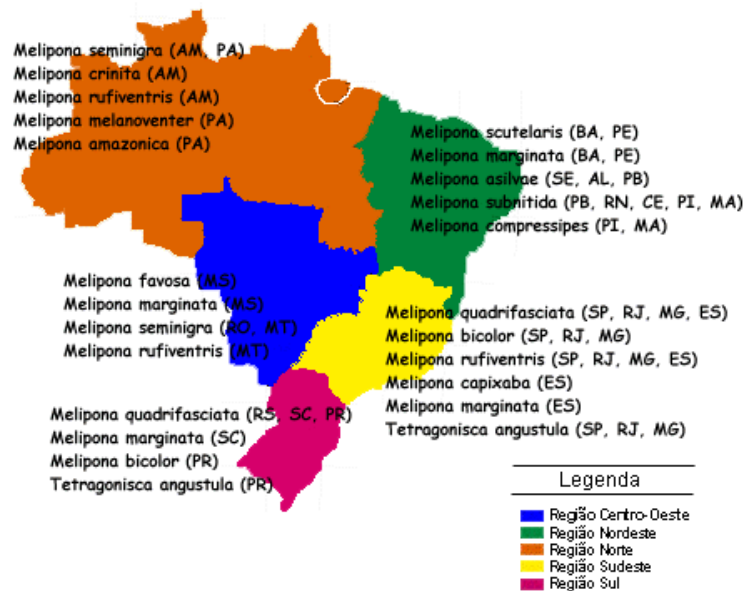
Melipona seminigra (AM, PA)
Melipona crinita (AM)
Melipona rufiventris (AM)
Melipona melanoventer (PA)
Melipona amazonica (PA)

Melipona scutelaris (BA, PE)
Melipona marginata (BA, PE)
Melipona asilvae (SE, AL, PB)
Melipona subnitida (PB, RN, CE, PI, MA)
Melipona compressipes (PI, MA)

Melipona favosa (MS)
Melipona marginata (MS)
Melipona seminigra (RO, MT)
Melipona rufiventris (MT)

Melipona quadrifasciata (SP, RJ, MG, ES)
Melipona bicolor (SP, RJ, MG)
Melipona rufiventris (SP, RJ, MG, ES)
Melipona capixaba (ES)
Melipona marginata (ES)
Tetragonisca angustula (SP, RJ, MG)

Melipona quadrifasciata (RS, SC, PR)
Melipona marginata (SC)
Melipona bicolor (PR)
Tetragonisca angustula (PR)

Legenda
Região Centro-Oeste
Região Nordeste
Região Norte
Região Sudeste
Região Sul